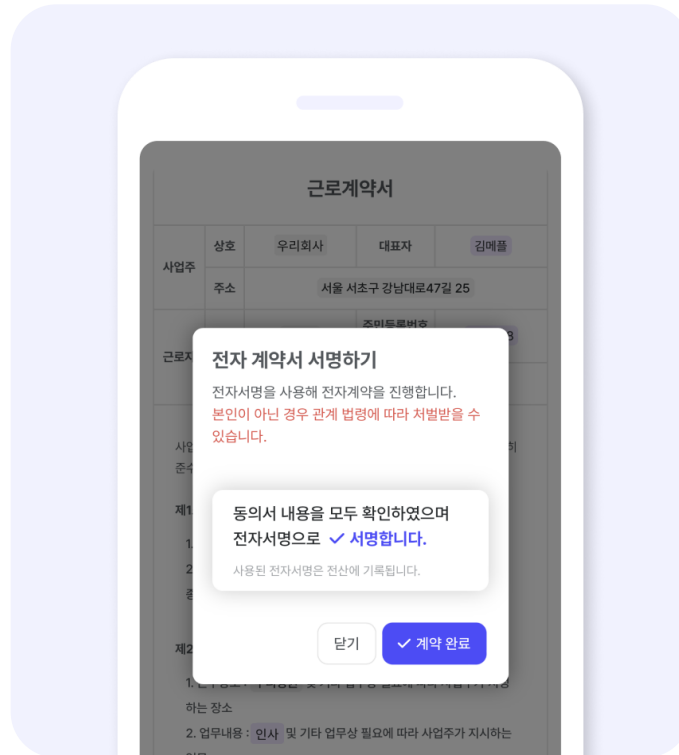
근로계약서

| 사업주 | 상호 | 우리회사 | 대표자 | 김메플 |
|---|---|---|---|---|
| | 주소 | 서울 서초구 강남대로47길 25 | | |
| 근로자 | | | 주민등록번호 | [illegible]3 |

사업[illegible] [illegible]히 준수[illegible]

제1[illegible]

1.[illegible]

2.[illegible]

경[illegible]

제2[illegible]

1. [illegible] 하는 장소

2. 업무내용 : 인사 및 기타 업무상 필요에 따라 사업주가 지시하는

전자 계약서 서명하기

전자서명을 사용해 전자계약을 진행합니다.

본인이 아닌 경우 관계 법령에 따라 처벌받을 수 있습니다.

동의서 내용을 모두 확인하였으며 전자서명으로 ✓ 서명합니다.

사용된 전자서명은 전산에 기록됩니다.

닫기

✓ 계약 완료